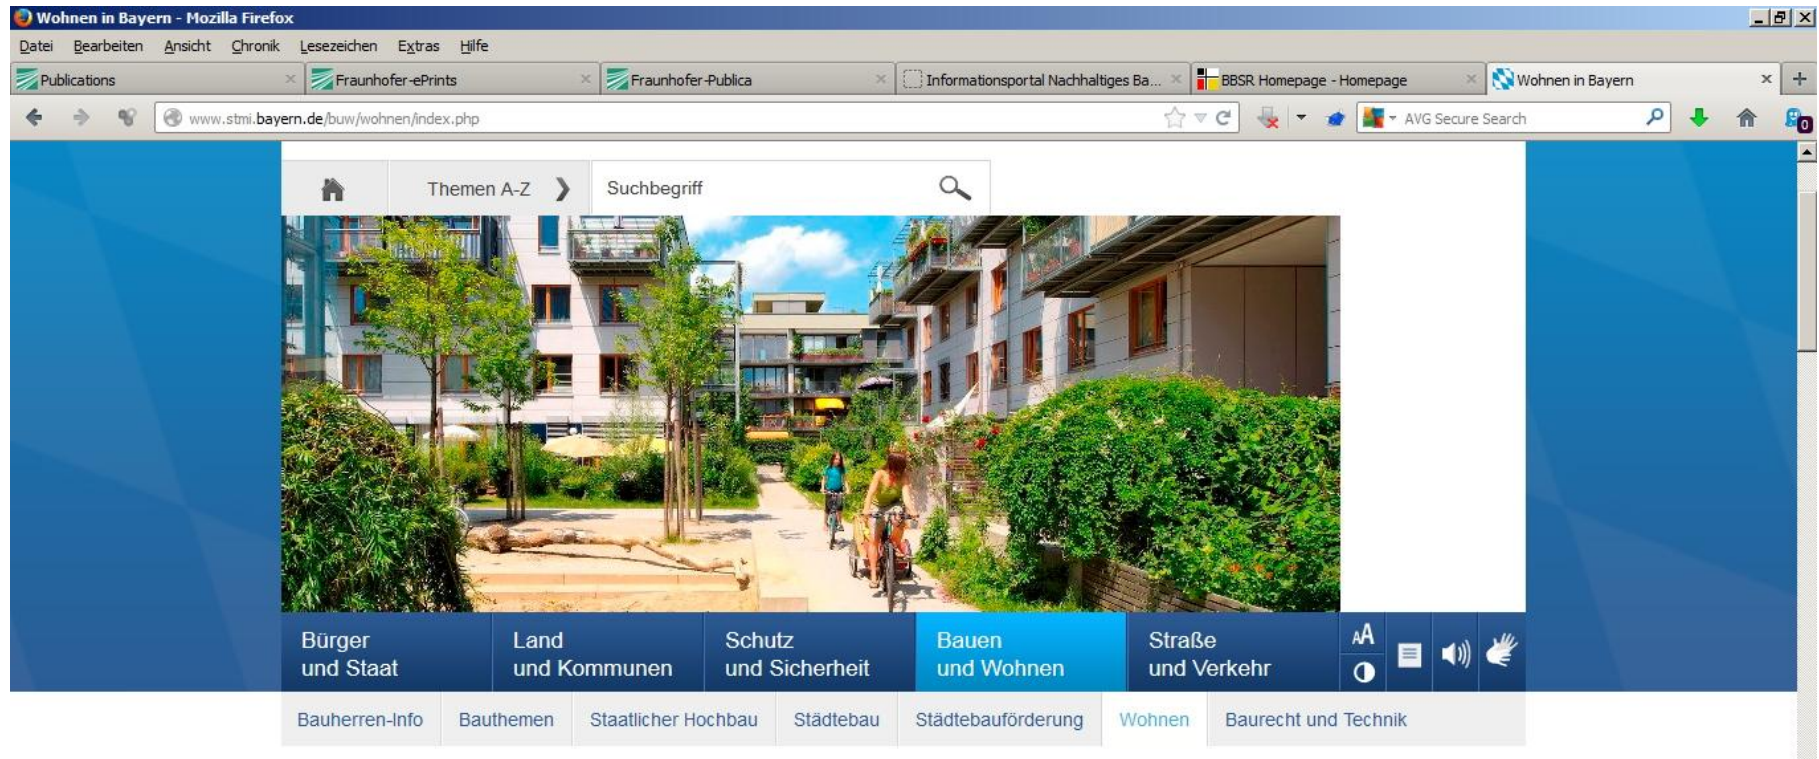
Wohnen in Bayern - Mozilla Firefox

Datei Bearbeiten Ansicht Chronik Lesezeichen Extras Hilfe

Publications × Fraunhofer-ePrints × Fraunhofer-Publica × Informationsportal Nachhaltiges Ba... × BBSR Homepage - Homepage × Wohnen in Bayern × +

www.stmi.bayern.de/buw/wohnen/index.php

AVG Secure Search

Themen A-Z ❯ Suchbegriff

Bürger und Staat | Land und Kommunen | Schutz und Sicherheit | Bauen und Wohnen | Straße und Verkehr | AA

Bauherren-Info | Bauthemen | Staatlicher Hochbau | Städtebau | Städtebauförderung | Wohnen | Baurecht und Technik